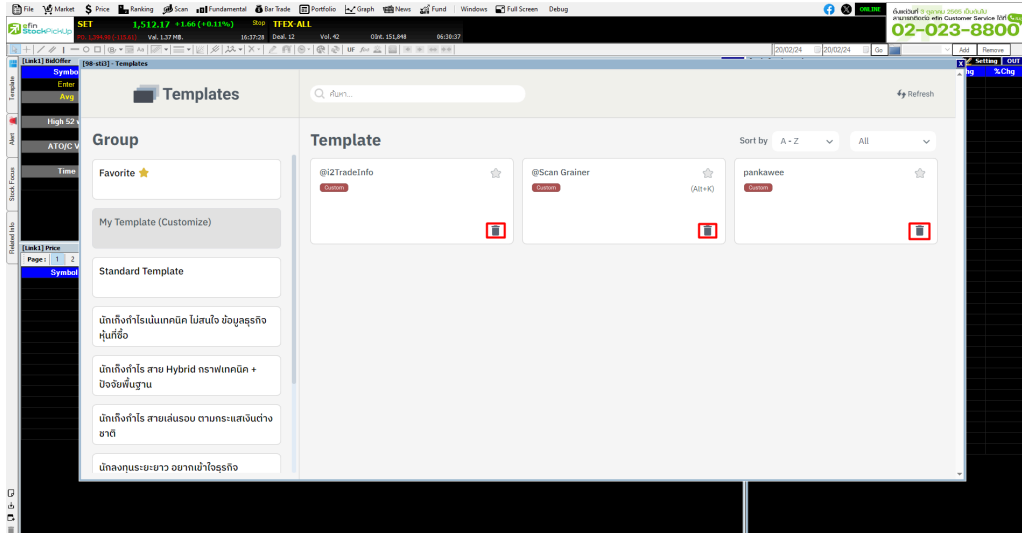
File Market Price Ranking Scan Fundamental Bar Trade Portfolio Graph News Fund Windows Full Screen Debug

ONLINE

efin StockPickUp

SET 1,512.17 +1.66 (+0.11%) Stop TFEX-ALL

Val. 1.37 MB. 16:37:28 Deal: 12 Vol. 42 OInt. 151,848 06:30:37

02-023-8800

20/02/24 20/02/24 Go Add Remove

[Link1] BidOffer

Symbol

Enter

Avg

High 52 w

ATO/C V

Time

[Link1] Price

Page : 1 2

Symbol

Template

Alert

Stock Focus

Related Info

Setting OUT

%Chg

[98-sti3] - Templates

Templates

ค้นหา...

Refresh

Group

Favorite

My Template (Customize)

Standard Template

นักเก็งกำไรเน้นเทคนิค ไม่สนใจ ข้อมูลธุรกิจหุ้นที่ซื้อ

นักเก็งกำไร สาย Hybrid กราฟเทคนิค + ปัจจัยพื้นฐาน

นักเก็งกำไร สายเล่นรอบ ตามกระแสเงินต่างชาติ

นักลงทุนระยะยาว อยากเข้าใจธุรกิจ

Template

Sort by A - Z All

@i2TradeInfo
Custom

@Scan Grainer
Custom
(Alt+K)

pankawee
Custom